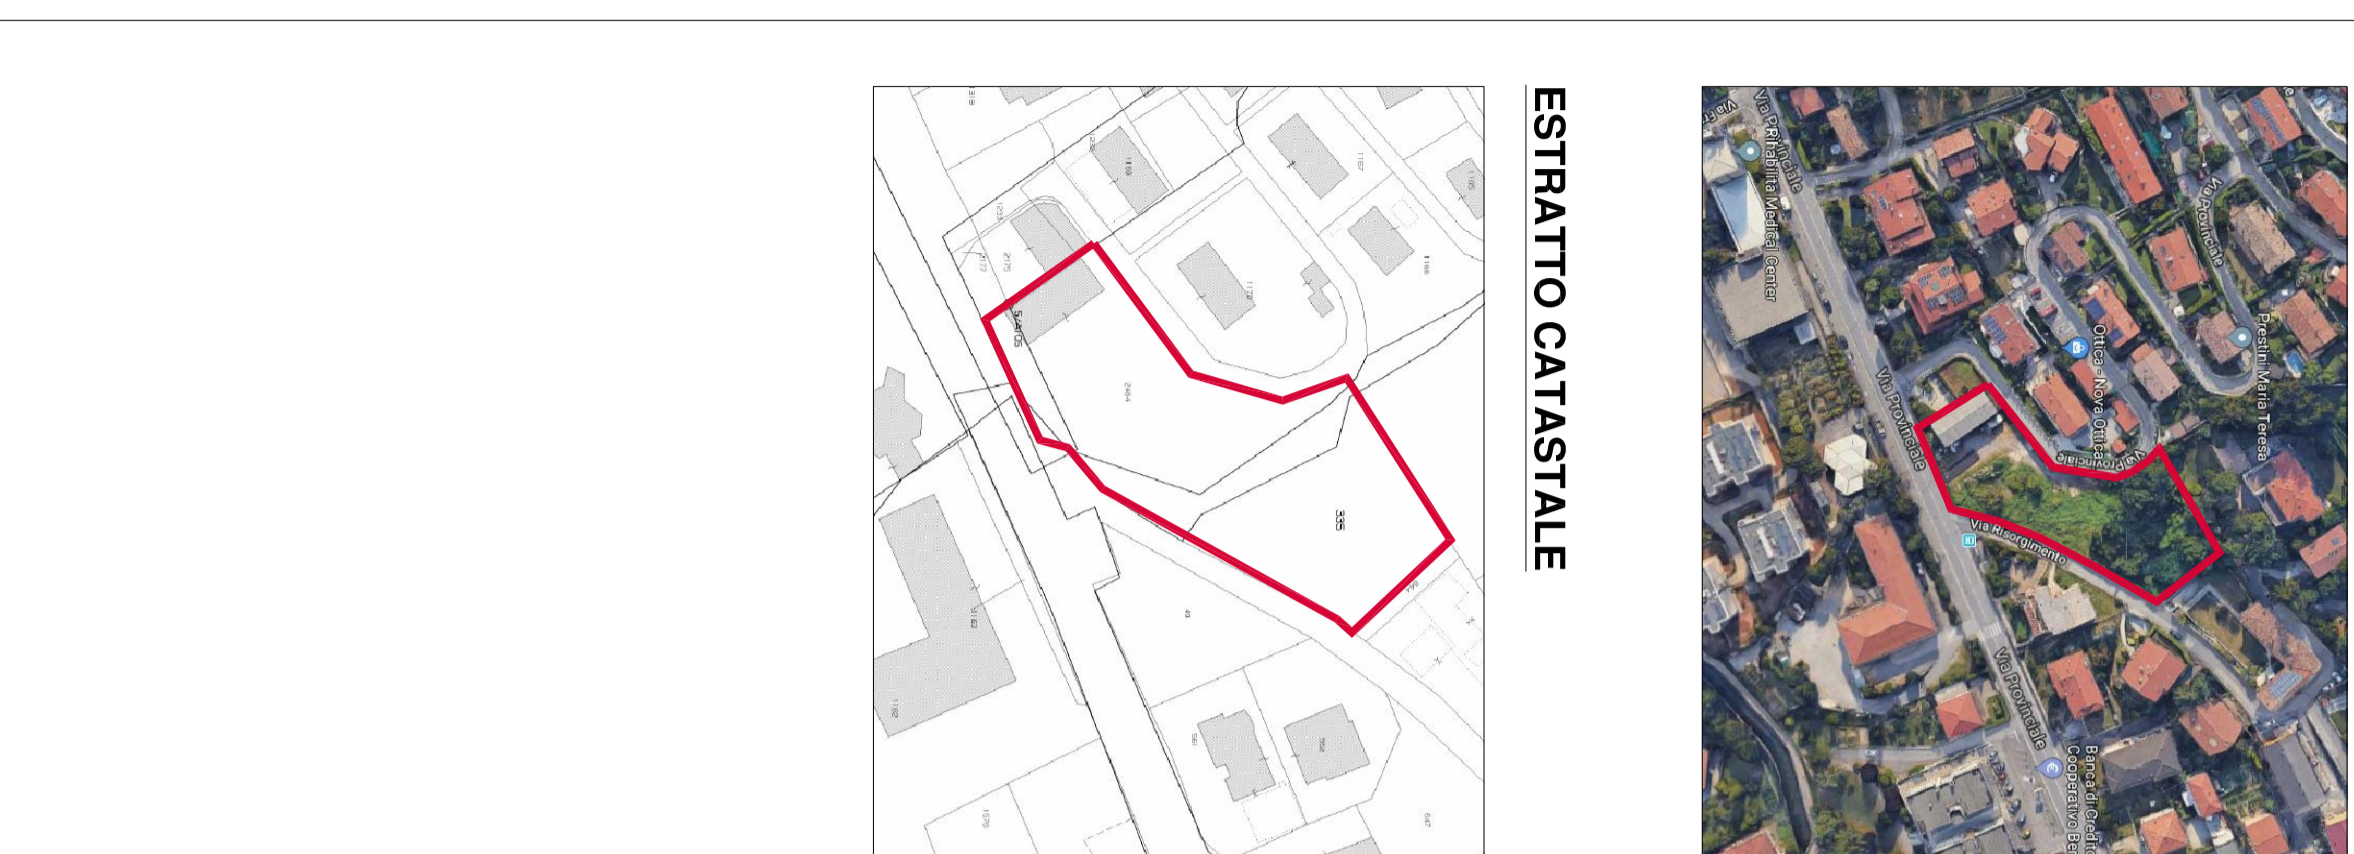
ESTRATTO CATASTALE

5405

2464

335

Via Provinciale
Riabilita Medical Center
Via Provinciale
Ottica - Nova Ottica
Prestini Maria Teresa
Via Provinciale
Via Provinciale
Via Risorgimento
Via Provinciale
Banca di Credito Cooperativo Be